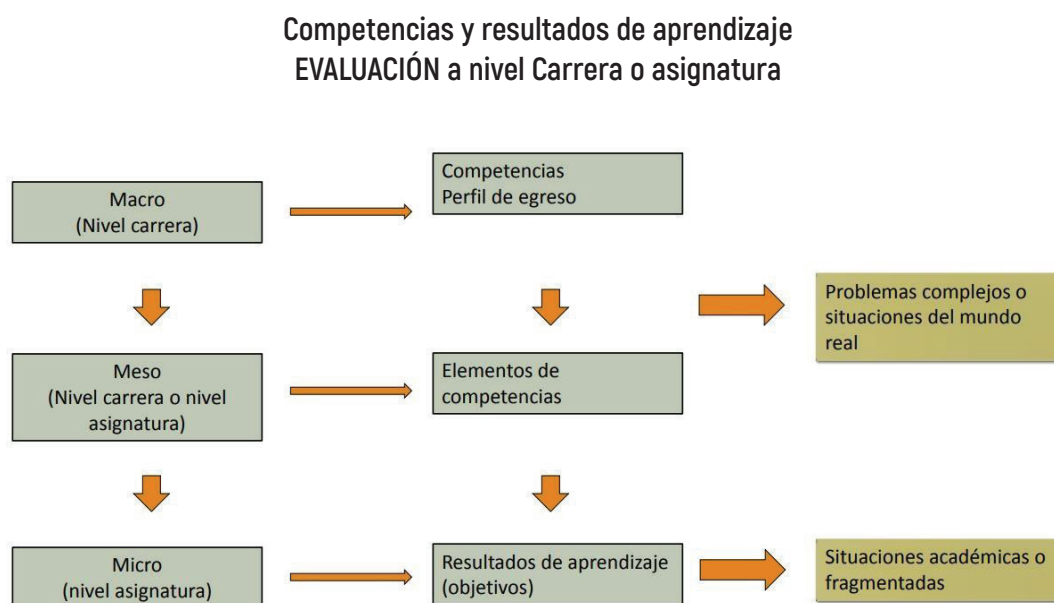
Competencias y resultados de aprendizaje
EVALUACIÓN a nivel Carrera o asignatura

Macro
(Nivel carrera)

Competencias
Perfil de egreso

Problemas complejos o situaciones del mundo real

Meso
(Nivel carrera o nivel asignatura)

Elementos de competencias

Micro
(nivel asignatura)

Resultados de aprendizaje (objetivos)

Situaciones académicas o fragmentadas